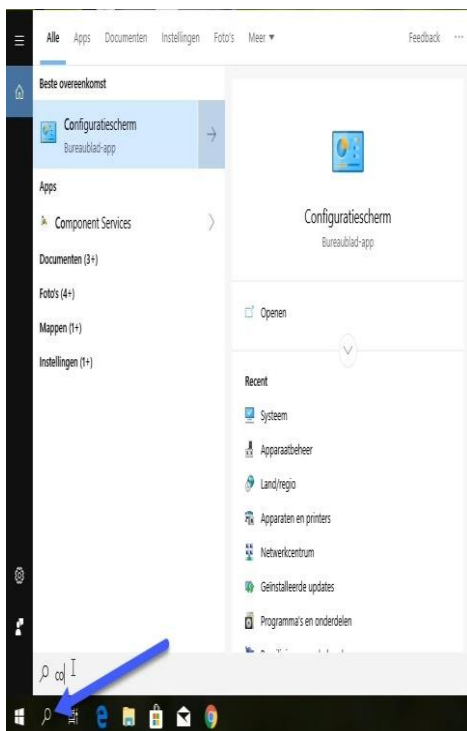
Alle Apps Documenten Instellingen Foto's Meer ▾ Feedback ···

Beste overeenkomst

Configuratiescherm
Bureaublad-app

Apps

Component Services

Documenten (3+)

Foto's (4+)

Mappen (1+)

Instellingen (1+)

Configuratiescherm
Bureaublad-app

Openen

Recent

Systeem

Apparaatbeheer

Land/regio

Apparaten en printers

Netwerkcentrum

Geïnstalleerde updates

Programma's en onderdelen

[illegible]

co